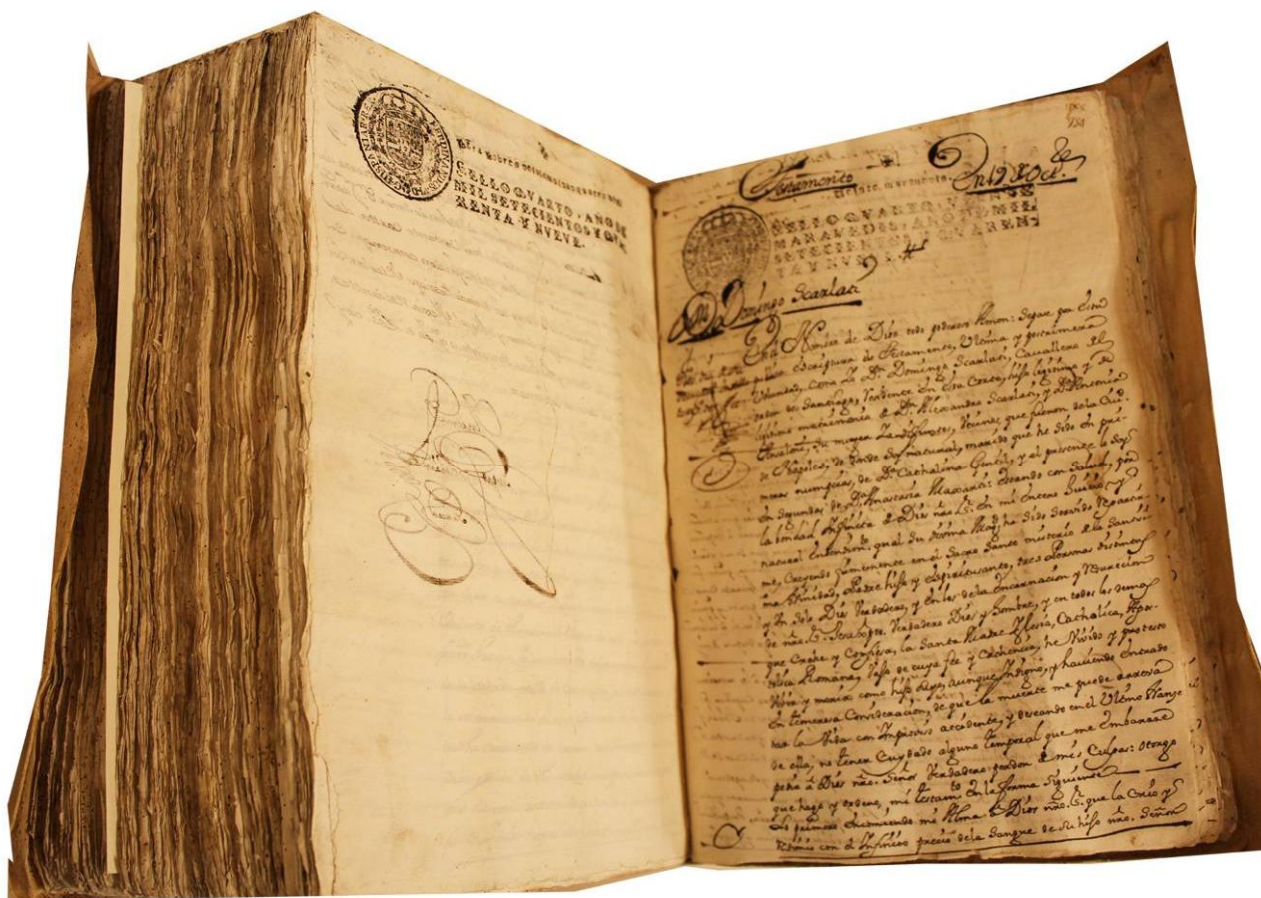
SELLO QVARTO, AÑO DE MIL SETECIENTOS Y QUARENTA Y NUEVE.

Testamento   En 19 8re.

SELLO QVARTO, VEINTE MARAVEDIS, AÑO DE MIL SETECIENTOS Y QUARENTA Y NUEVE.

D.n Domingo Scarlati

En el Nombre de Dios todo poderoso Amen: Sepase por esta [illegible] escriptura de Testamento, Ultima y postrimera voluntad, como Yo D.n Domingo Scarlati, Cavallero del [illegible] de Santiago, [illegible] en esta Corte, hijo legitimo y de legitimo matrimonio de D.n Alexandro Scarlati, y D.a Antonia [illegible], mis Padres difuntos, vezinos que fueron de la Ciudad de Napoles, de donde soy natural, marido que he sido en primeras nupcias, de D.a Cathalina Gentili, y al presente lo soy en segundas de D.a Anastasia Maxarti: estando con salud, que la bondad Infinita de Dios nro. S.r en mi buena Juicio y natural entendimiento, qual Su Divina Mag.d ha sido servido darme, creyendo firmemente en el Sacro Santo misterio de la Santísima Trinidad, Padre hijo y Espiritu santo, tres personas distintas y un solo Dios Verdadero, y en los de la Encarnacion y Muerte de nro. S.r Jesuchristo, Verdadero Dios y hombre, y en todos los demas que Cree y Confiesa, la Santa Madre Yglesia, Cathalica, Apostolica Romana, bajo de cuya fee y Creencia, he Vivido y protesto vivir y morir como Catholico Christiano, y haviendo tomado en temerosa consideracion, de que la muerte me puede acaecer con la Vida con Imprevisto accidente, y deseando en el ultimo transito de ella, no tener Cuydado alguno temporal que me embaraze pedir a Dios nro. Señor Verdadero perdon de mis culpas: otorgo que hago y ordeno, mi testam.to en la forma siguiente:

Lo primero encomiendo mi Alma a Dios nro. S.r que la crio y redimio con el Infinito precio de la Sangre de su hijo nro. Señor